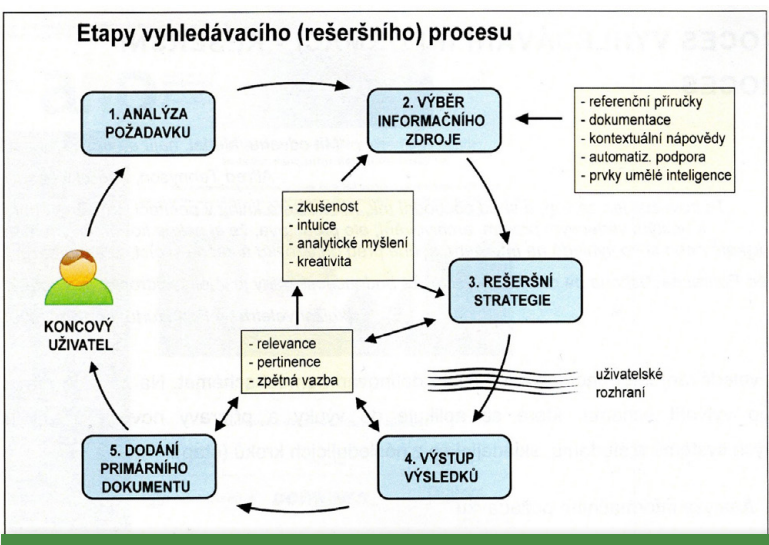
Etapy vyhledávacího (rešeršního) procesu

1. ANALÝZA POŽADAVKU

2. VÝBĚR INFORMAČNÍHO ZDROJE

- referenční příručky
- dokumentace
- kontextuální nápovědy
- automatiz. podpora
- prvky umělé inteligence

- zkušenost
- intuice
- analytické myšlení
- kreativita

3. REŠERŠNÍ STRATEGIE

KONCOVÝ UŽIVATEL

- relevance
- pertinence
- zpětná vazba

uživatelské rozhraní

5. DODÁNÍ PRIMÁRNÍHO DOKUMENTU

4. VÝSTUP VÝSLEDKŮ